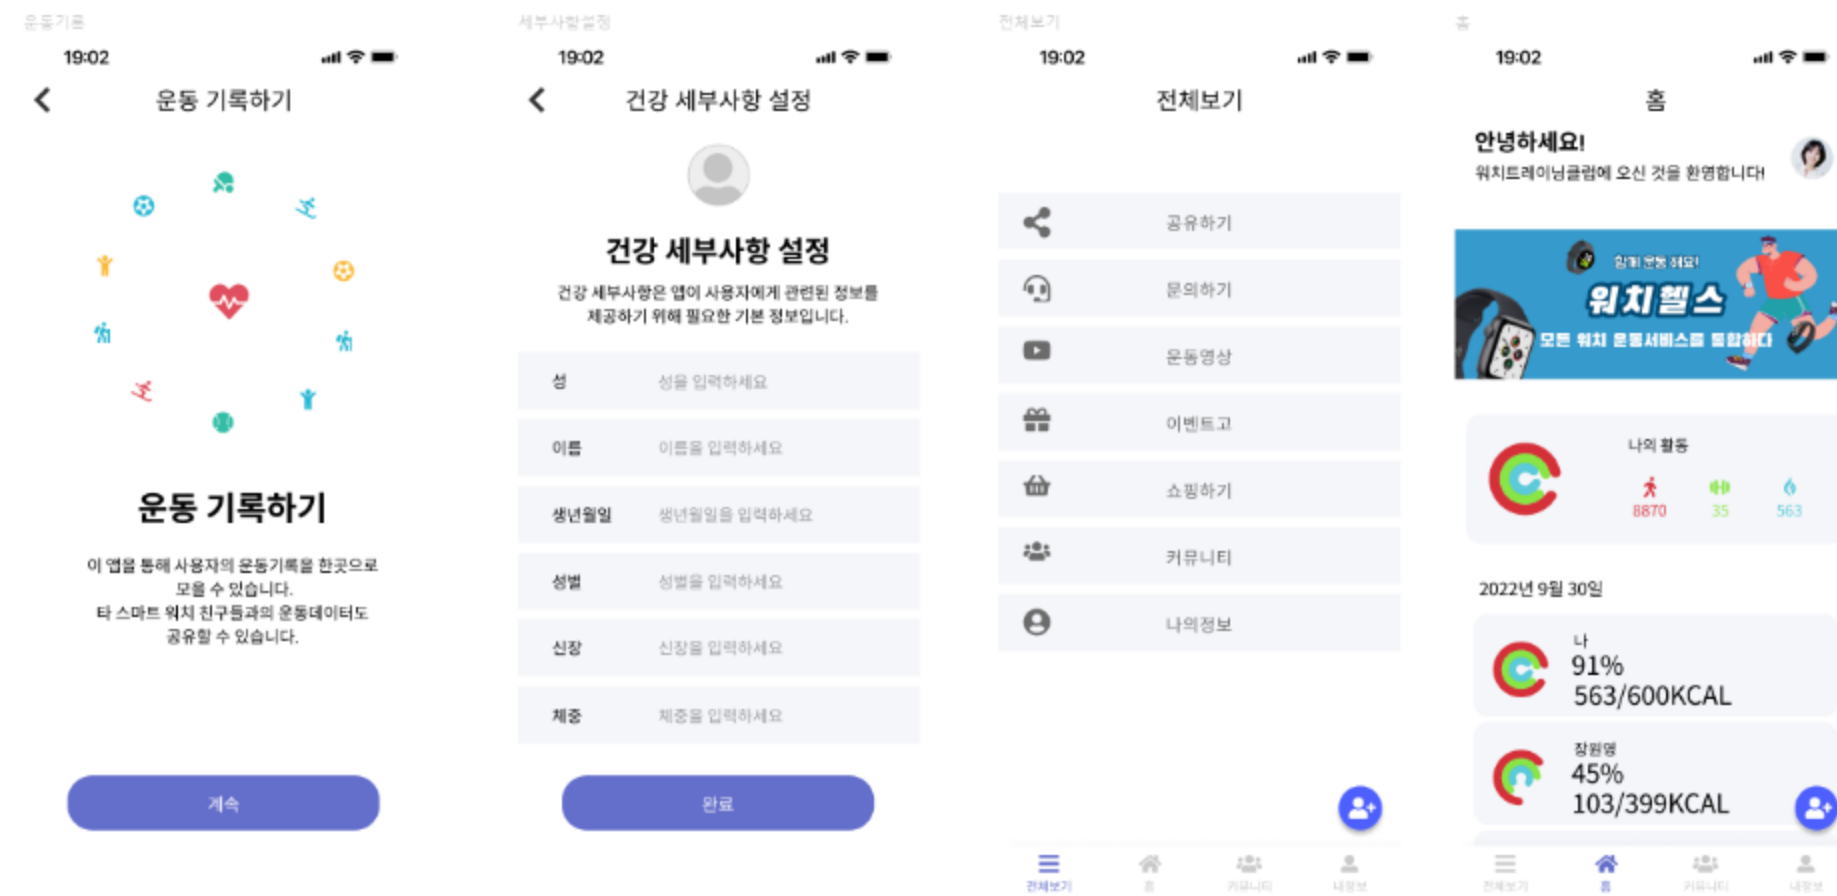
운동기록

19:02

운동 기록하기

운동 기록하기

이 앱을 통해 사용자의 운동기록을 한곳으로 모을 수 있습니다.
타 스마트 워치 친구들과의 운동데이터도 공유할 수 있습니다.

계속

세부사항설정

19:02

건강 세부사항 설정

건강 세부사항 설정

건강 세부사항은 앱이 사용자에게 관련된 정보를 제공하기 위해 필요한 기본 정보입니다.

| | |
|---|---|
| 성 | 성을 입력하세요 |
| 이름 | 이름을 입력하세요 |
| 생년월일 | 생년월일을 입력하세요 |
| 성별 | 성별을 입력하세요 |
| 신장 | 신장을 입력하세요 |
| 체중 | 체중을 입력하세요 |

완료

전체보기

19:02

전체보기

공유하기

문의하기

운동영상

이벤트고

쇼핑하기

커뮤니티

나의정보

전체보기 홈 커뮤니티 내정보

홈

19:02

홈

안녕하세요!
워치트레이닝클럽에 오신 것을 환영합니다!

함께 운동해요!
워치헬스
모든 워치 운동서비스를 통합하다

나의 활동
8870 35 563

2022년 9월 30일

나
91%
563/600KCAL

장원영
45%
103/399KCAL

전체보기 홈 커뮤니티 내정보